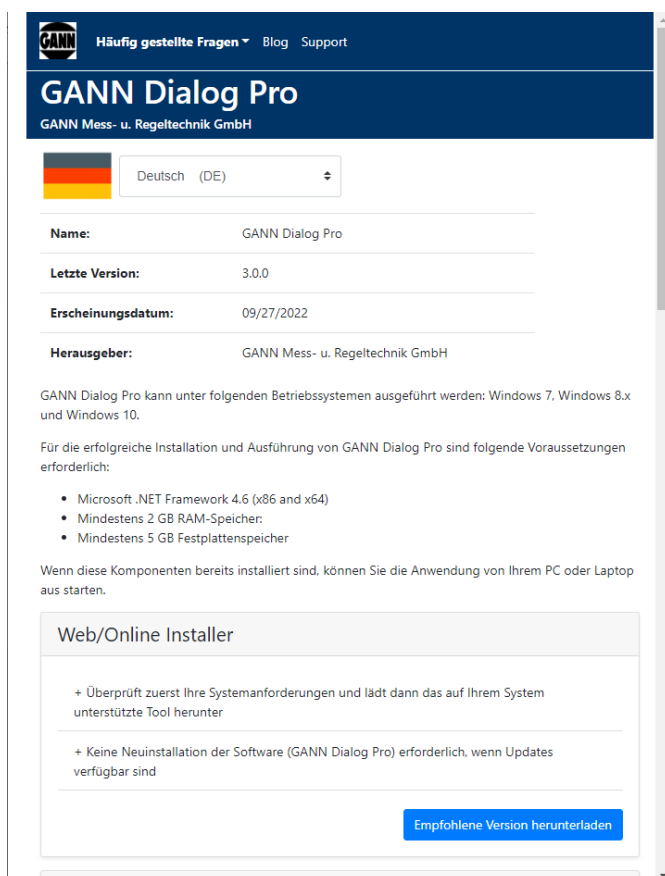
GANN

Häufig gestellte Fragen Blog Support

GANN Dialog Pro

GANN Mess- u. Regeltechnik GmbH

Deutsch (DE)

| Name: | GANN Dialog Pro |
|---|---|
| Letzte Version: | 3.0.0 |
| Erscheinungsdatum: | 09/27/2022 |
| Herausgeber: | GANN Mess- u. Regeltechnik GmbH |

GANN Dialog Pro kann unter folgenden Betriebssystemen ausgeführt werden: Windows 7, Windows 8.x und Windows 10.

Für die erfolgreiche Installation und Ausführung von GANN Dialog Pro sind folgende Voraussetzungen erforderlich:

- Microsoft .NET Framework 4.6 (x86 and x64)
- Mindestens 2 GB RAM-Speicher:
- Mindestens 5 GB Festplattenspeicher

Wenn diese Komponenten bereits installiert sind, können Sie die Anwendung von Ihrem PC oder Laptop aus starten.

Web/Online Installer

+ Überprüft zuerst Ihre Systemanforderungen und lädt dann das auf Ihrem System unterstützte Tool herunter

+ Keine Neuinstallation der Software (GANN Dialog Pro) erforderlich, wenn Updates verfügbar sind

Empfohlene Version herunterladen